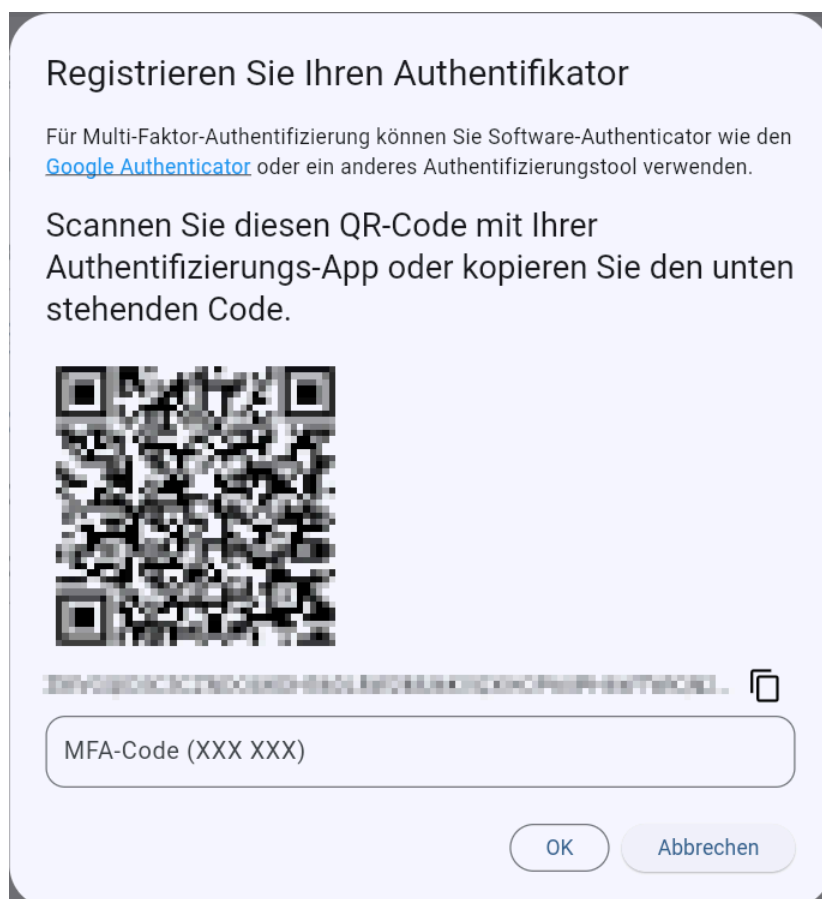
Registrieren Sie Ihren Authentifikator

Für Multi-Faktor-Authentifizierung können Sie Software-Authenticator wie den Google Authenticator oder ein anderes Authentifizierungstool verwenden.

Scannen Sie diesen QR-Code mit Ihrer Authentifizierungs-App oder kopieren Sie den unten stehenden Code.

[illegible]

MFA-Code (XXX XXX)

OK

Abbrechen